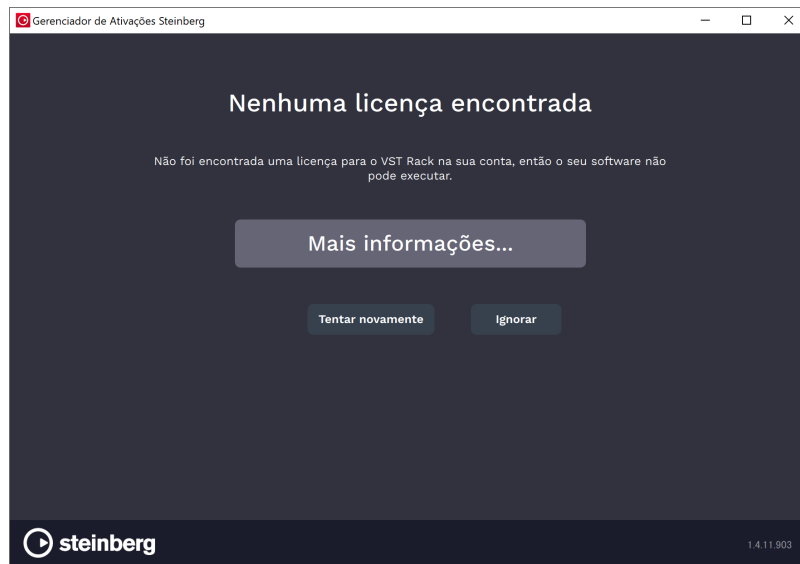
Gerenciador de Ativações Steinberg

Nenhuma licença encontrada

Não foi encontrada uma licença para o VST Rack na sua conta, então o seu software não pode executar.

Mais informações...

Tentar novamente

Ignorar

steinberg

1.4.11.903